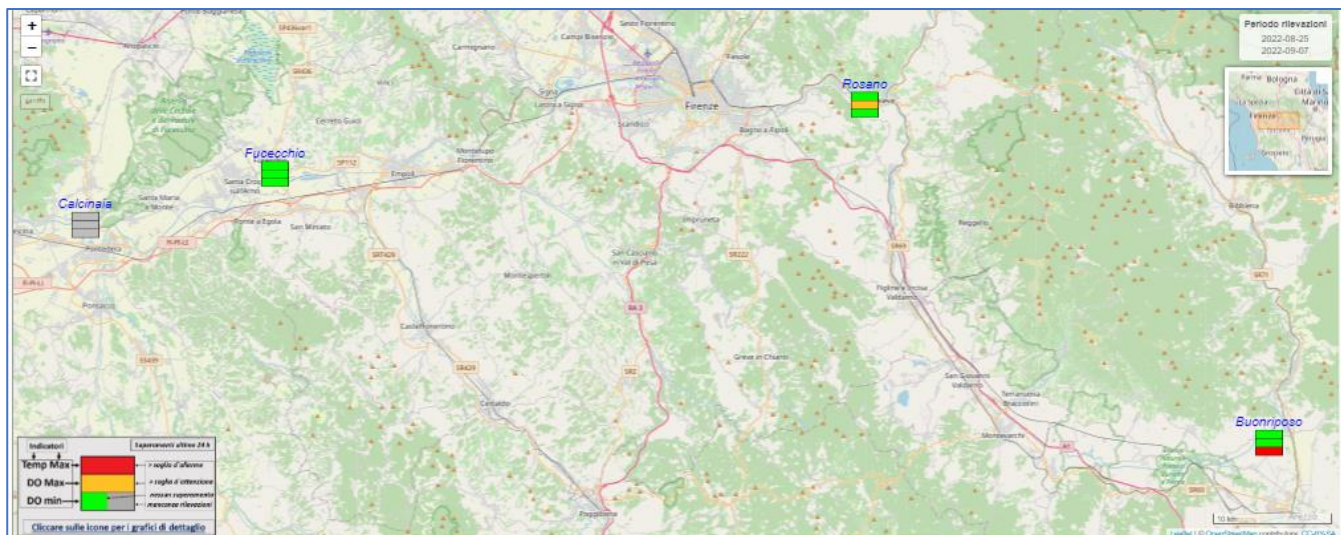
+
−

Periodo rilevazioni
2022-08-25
2022-09-07

Sesto Fiorentino
Campi Bisenzio
Carmignano
Fiesole
Signa
Lastra a Signa
Firenze
Scandicci
Bagno a Ripoli
Rosano
Fucecchio
Cerreto Guidi
Montelupo Fiorentino
Empoli
Santa Croce sull'Arno
Calcinaia
Santa Maria a Monte
Pontedera
Ponte a Egola
San Miniato
Impruneta
San Casciano in Val di Pesa
Montespertoli
Reggello
Figline e Incisa Valdarno
Castelfiorentino
Greve in Chianti
San Giovanni Valdarno
Terranuova Bracciolini
Montevarchi
Certaldo
Poggibonsi
Ponsacco
Bibbiena
Buonriposo

Parma Bologna
Città di San Marino
Firenze
Perugia
Grosseto

Indicatori
Superamenti ultime 24 h
Temp Max
DO Max
DO min
> soglia d'allarme
> soglia d'attenzione
nessun superamento
mancano rilevazioni
Cliccare sulle icone per i grafici di dettaglio

10 km
Leaflet | © OpenStreetMap contributors CC-BY-SA